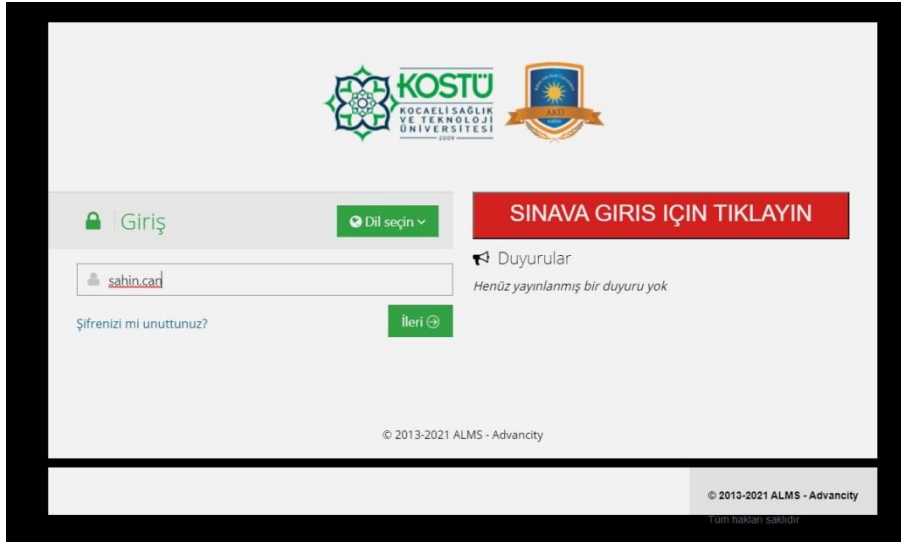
KOSTÜ
KOCAELİ SAĞLIK VE TEKNOLOJİ ÜNİVERSİTESİ
2020

AKÜ

Giriş

Dil seçin

SINAVA GIRIS IÇIN TIKLAYIN

Duyurular

Henüz yayınlanmış bir duyuru yok

şahin.can

Şifrenizi mi unuttunuz?

İleri

© 2013-2021 ALMS - Advancity

© 2013-2021 ALMS - Advancity
Tüm hakları saklıdır